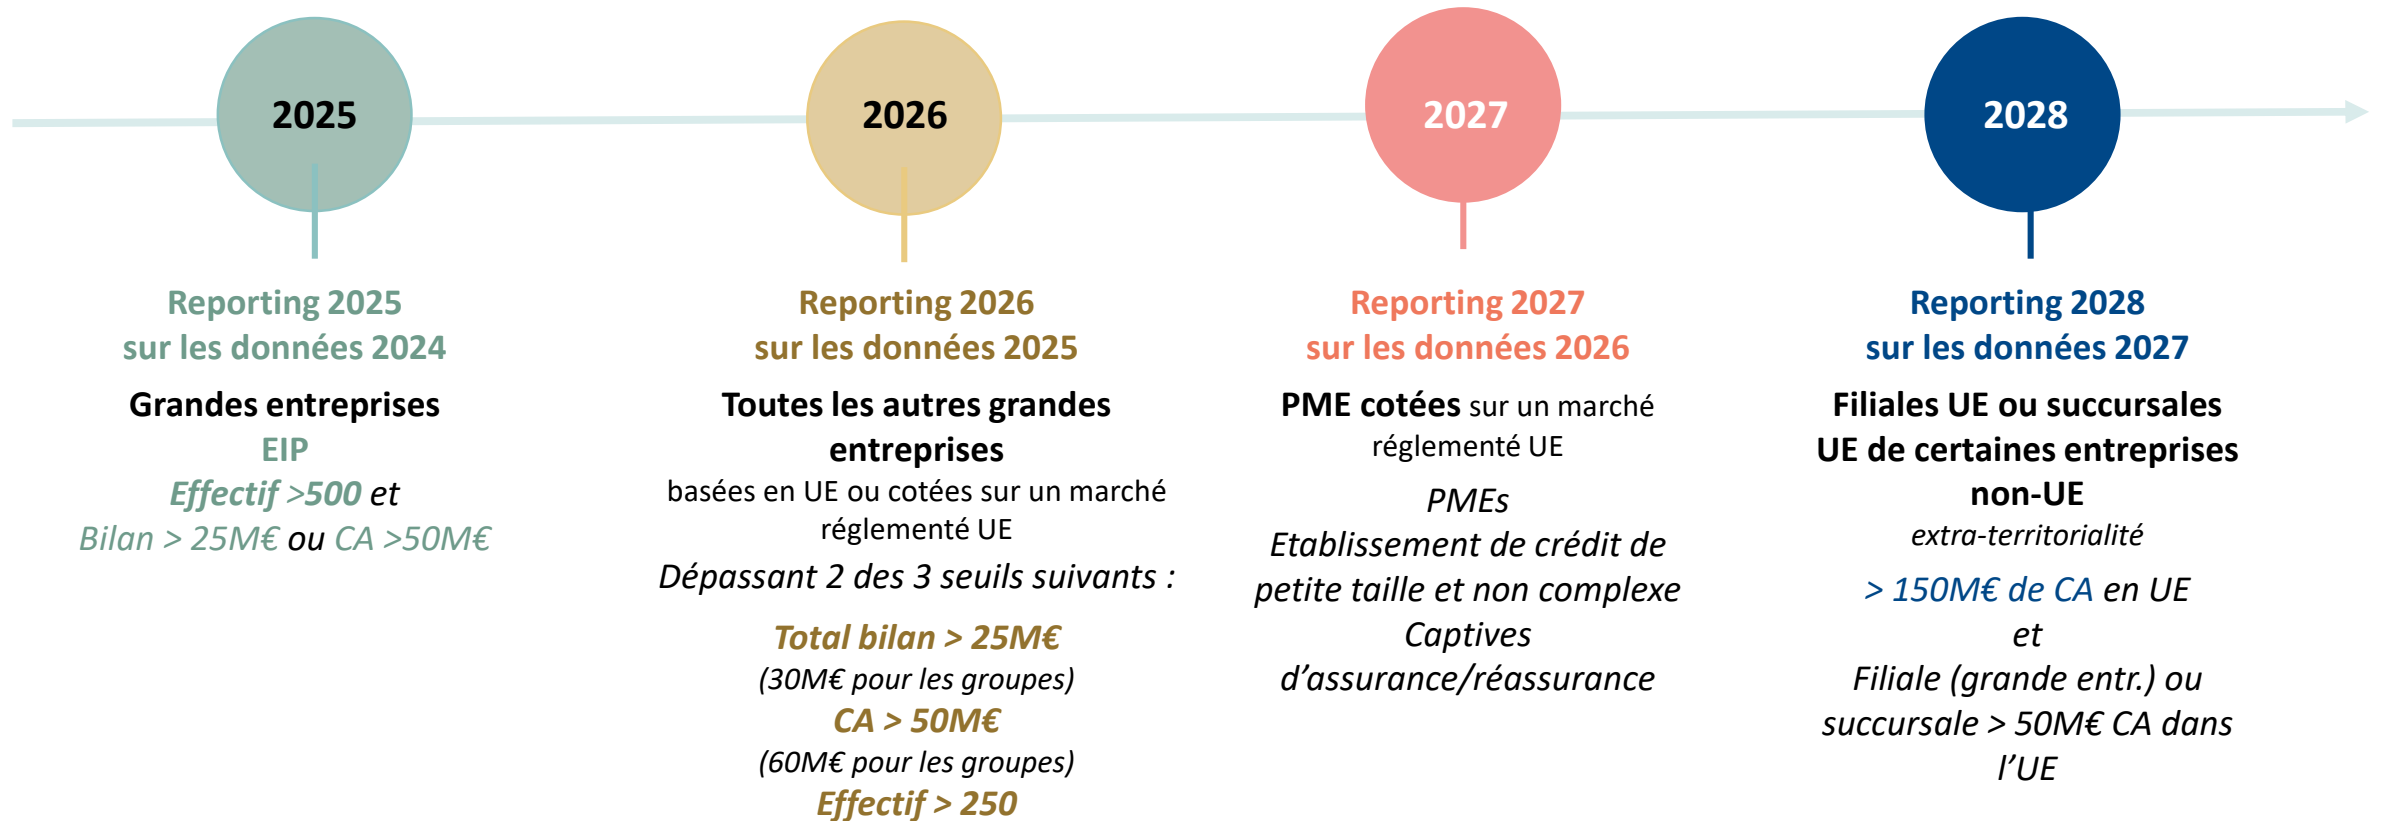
2025

2026

2027

2028

Reporting 2025 sur les données 2024

Grandes entreprises
EIP
*Effectif >500* et
*Bilan > 25M€* ou *CA >50M€*

Reporting 2026 sur les données 2025

Toutes les autres grandes entreprises
basées en UE ou cotées sur un marché réglementé UE
*Dépassant 2 des 3 seuils suivants :*

*Total bilan > 25M€*
*(30M€ pour les groupes)*
*CA > 50M€*
*(60M€ pour les groupes)*
*Effectif > 250*

Reporting 2027 sur les données 2026

PME cotées sur un marché réglementé UE

*PMEs*
*Etablissement de crédit de petite taille et non complexe*
*Captives d'assurance/réassurance*

Reporting 2028 sur les données 2027

Filiales UE ou succursales UE de certaines entreprises non-UE
*extra-territorialité*

*> 150M€ de CA en UE*
*et*
*Filiale (grande entr.) ou succursale > 50M€ CA dans l'UE*